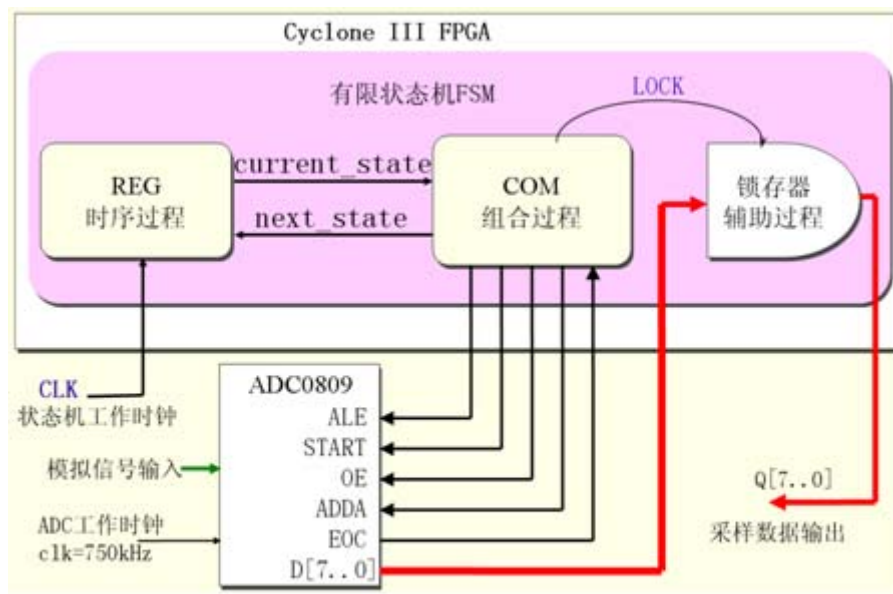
Cyclone III FPGA

有限状态机FSM

LOCK

REG
时序过程

current_state

next_state

COM
组合过程

锁存器
辅助过程

CLK
状态机工作时钟

ADC0809
ALE
START
OE
ADDA
EOC
D[7..0]

模拟信号输入

ADC工作时钟
clk=750kHz

Q[7..0]
采样数据输出